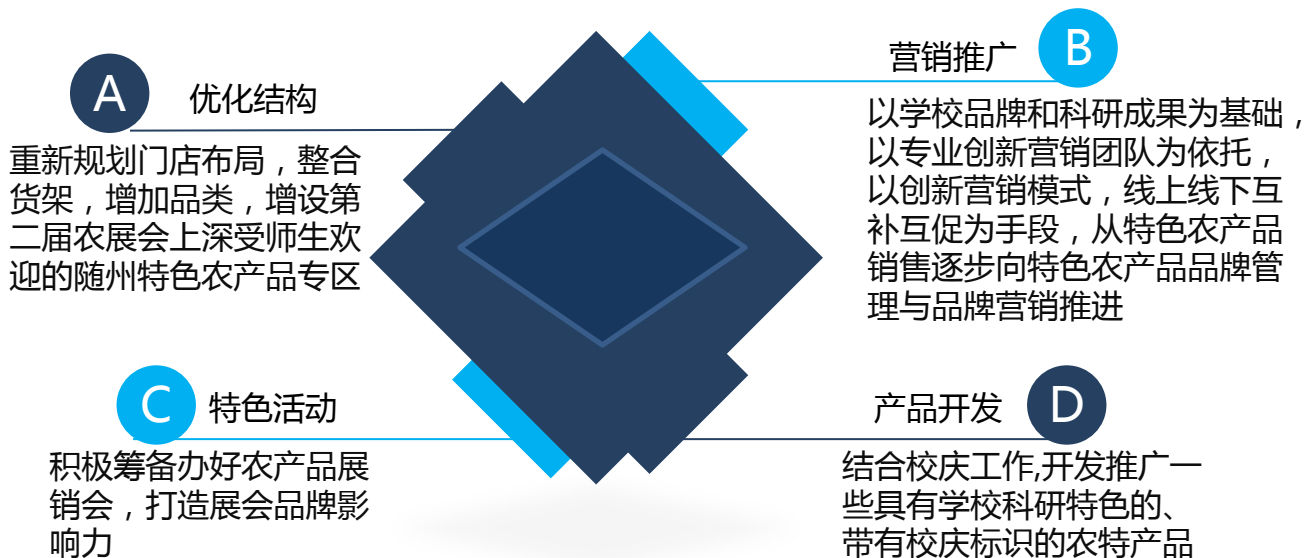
A 优化结构

重新规划门店布局，整合货架，增加品类，增设第二届农展会上深受师生欢迎的随州特色农产品专区

营销推广 B

以学校品牌和科研成果为基础，以专业创新营销团队为依托，以创新营销模式，线上线下互补互促为手段，从特色农产品销售逐步向特色农产品品牌管理与品牌营销推进

C 特色活动

积极筹备办好农产品展销会，打造展会品牌影响力

产品开发 D

结合校庆工作,开发推广一些具有学校科研特色的、带有校庆标识的农特产品